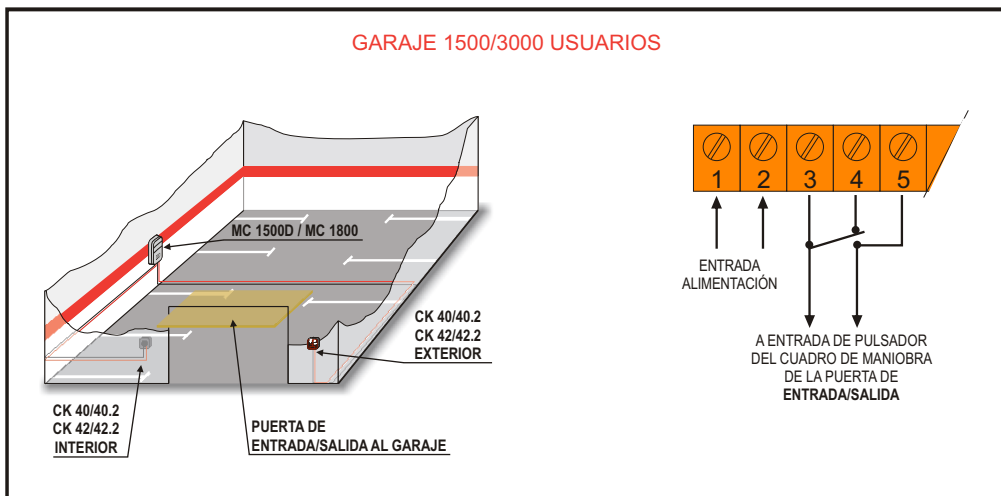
GARAJE 1500/3000 USUARIOS

MC 1500D / MC 1800

CK 40/40.2
CK 42/42.2
EXTERIOR

CK 40/40.2
CK 42/42.2
INTERIOR

PUERTA DE
ENTRADA/SALIDA AL GARAJE

1 2 3 4 5

ENTRADA
ALIMENTACIÓN

A ENTRADA DE PULSADOR
DEL CUADRO DE MANIOBRA
DE LA PUERTA DE
ENTRADA/SALIDA